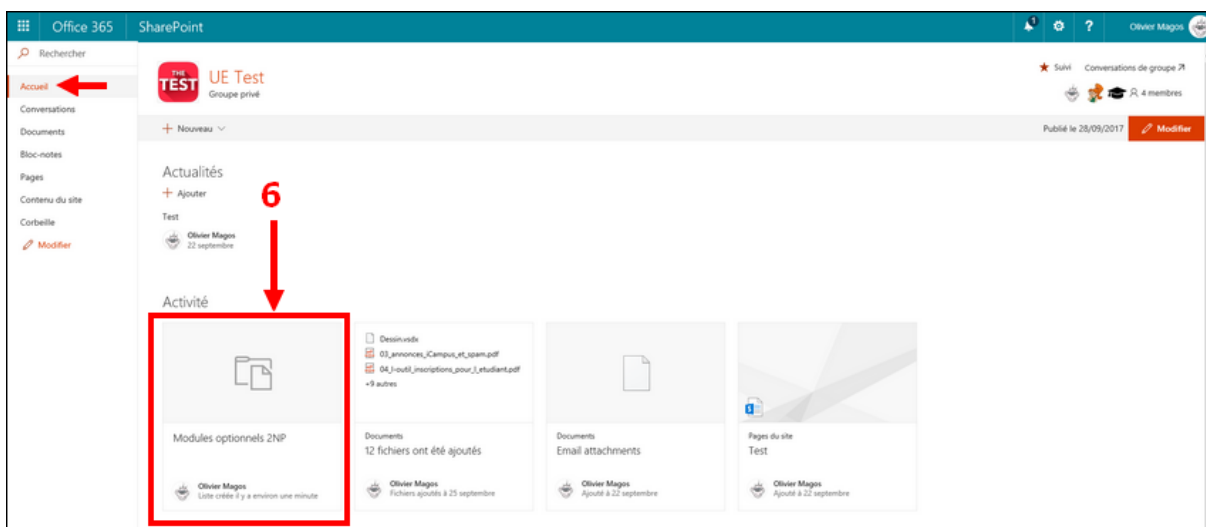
Office 365 SharePoint

1

Olivier Magos

Rechercher

Accueil

Conversations

Documents

Bloc-notes

Pages

Contenu du site

Corbeille

Modifier

THE TEST

UE Test

Groupe privé

Suivi Conversations de groupe

4 membres

+ Nouveau

Publié le 28/09/2017

Modifier

Actualités

+ Ajouter

Test

Olivier Magos
22 septembre

6

Activité

Modules optionnels 2NP

Olivier Magos
Liste créée il y a environ une minute

Dessin.vsdx
03_annonces_iCampus_et_spam.pdf
04_l-outil_inscriptions_pour_l_etudiant.pdf
+9 autres

Documents
12 fichiers ont été ajoutés

Olivier Magos
Fichiers ajoutés à 25 septembre

Documents
Email attachments

Olivier Magos
Ajouté à 22 septembre

Pages du site
Test

Olivier Magos
Ajouté à 22 septembre